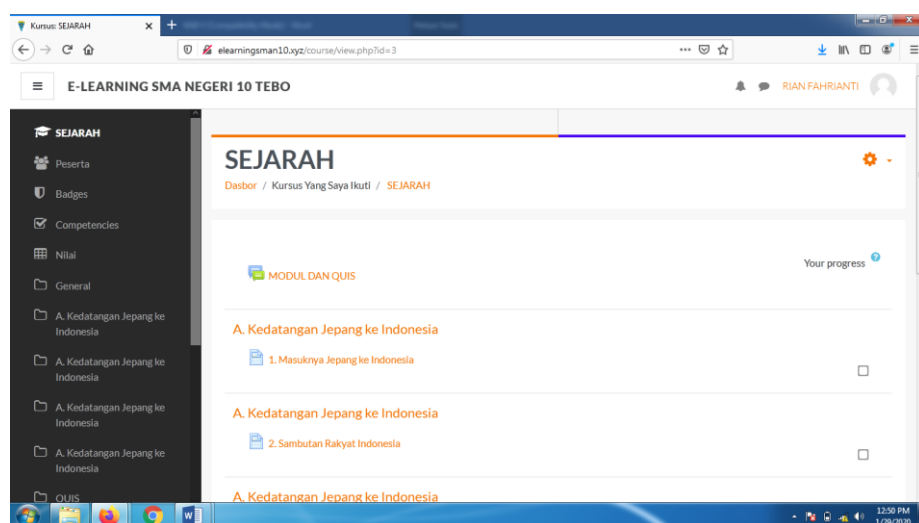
Kursus: SEJARAH

elearningsman10.xyz/course/view.php?id=3

E-LEARNING SMA NEGERI 10 TEBO

RIAN FAHRIANTI

SEJARAH
Peserta
Badges
Competencies
Nilai
General
A. Kedatangan Jepang ke Indonesia
A. Kedatangan Jepang ke Indonesia
A. Kedatangan Jepang ke Indonesia
A. Kedatangan Jepang ke Indonesia
QUIS

SEJARAH

Dasbor / Kursus Yang Saya Ikuti / SEJARAH

MODUL DAN QUIS

Your progress

A. Kedatangan Jepang ke Indonesia

1. Masuknya Jepang ke Indonesia

A. Kedatangan Jepang ke Indonesia

2. Sambutan Rakyat Indonesia

A. Kedatangan Jepang ke Indonesia

12:50 PM
1/29/2020